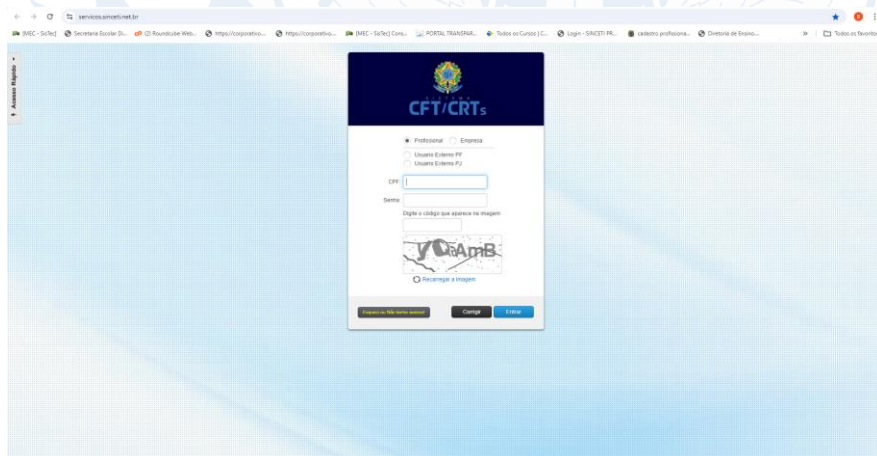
servicos.sinceti.net.br

[MEC - SoTec] Secretaria Escolar Di... (2) Roundcube Web... https://corporativo... https://corporativo... [MEC - SoTec] Cons... PORTAL TRANSPAR... Todos os Cursos | C... Login - SINCETI PR... cadastro profissiona... Diretoria de Ensino... Todos os favoritos

Acesso Rápido

SISTEMA
CFT/CRTs

Profissional Empresa
Usuario Externo PF
Usuario Externo PJ

CPF

Senha

Digite o código que aparece na imagem

VCaAmB

Recarregar a imagem

Esqueci ou Não tenho senha!

Corrigir Entrar